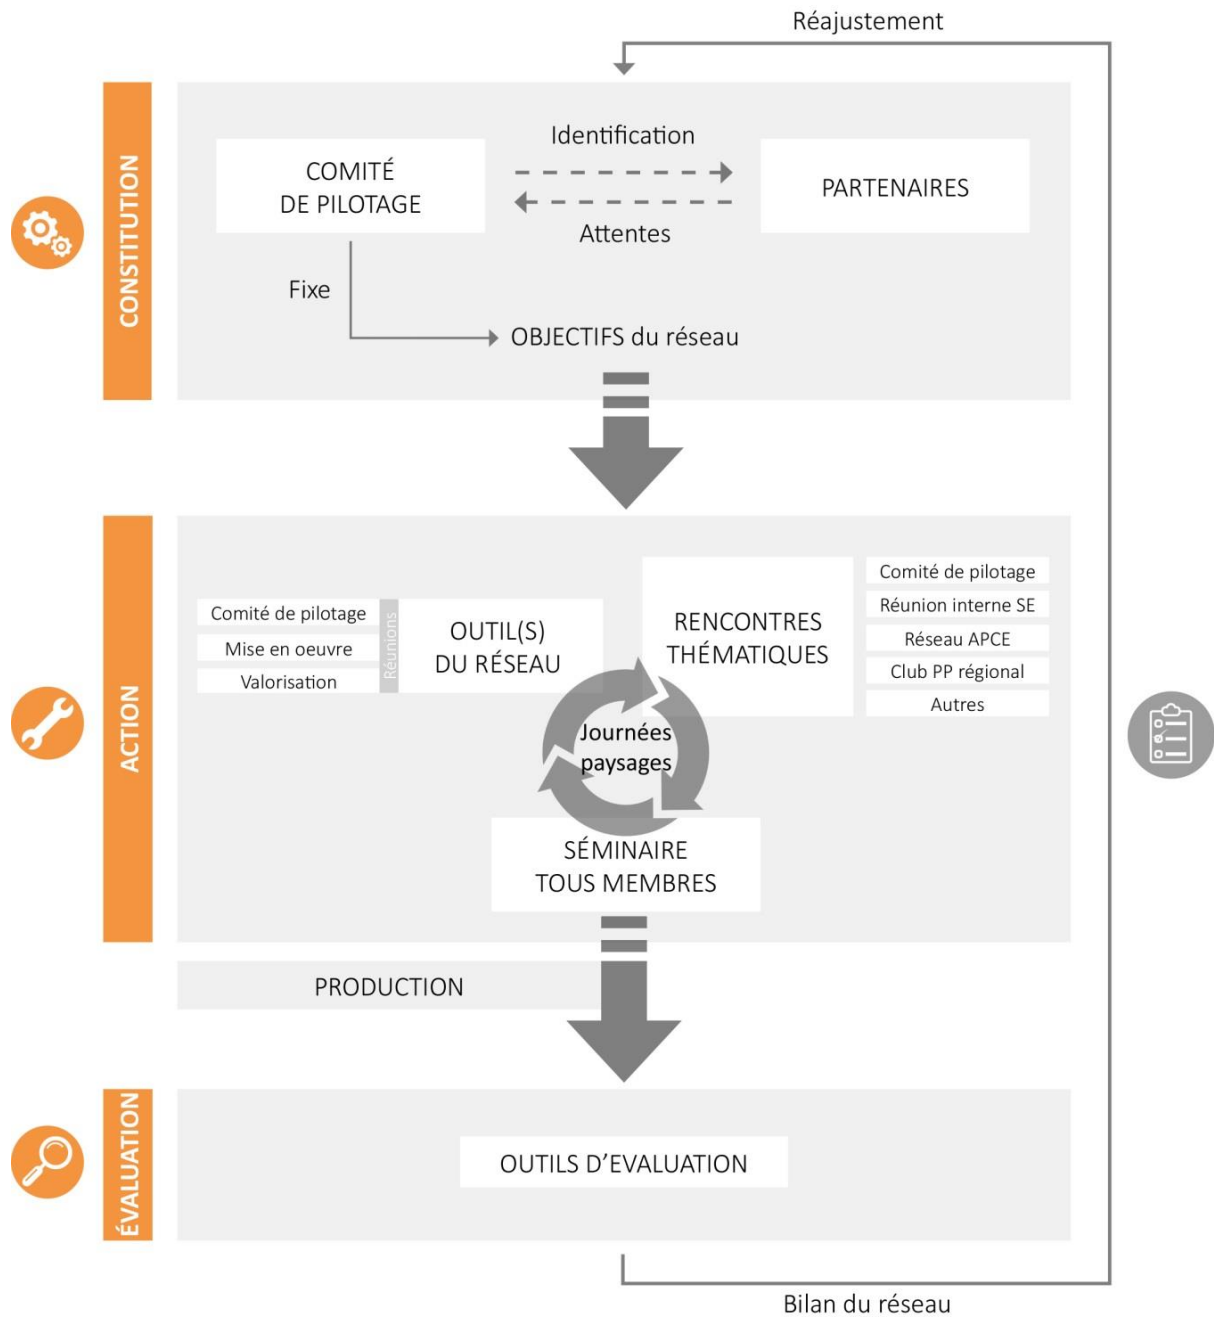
Réajustement

CONSTITUTION

COMITÉ DE PILOTAGE

Identification

Attentes

PARTENAIRES

Fixe

OBJECTIFS du réseau

ACTION

Comité de pilotage
Mise en oeuvre
Valorisation

Réunions

OUTIL(S) DU RÉSEAU

RENCONTRES THÉMATIQUES

Comité de pilotage
Réunion interne SE
Réseau APCE
Club PP régional
Autres

Journées paysages

SÉMINAIRE TOUS MEMBRES

PRODUCTION

ÉVALUATION

OUTILS D'EVALUATION

Bilan du réseau